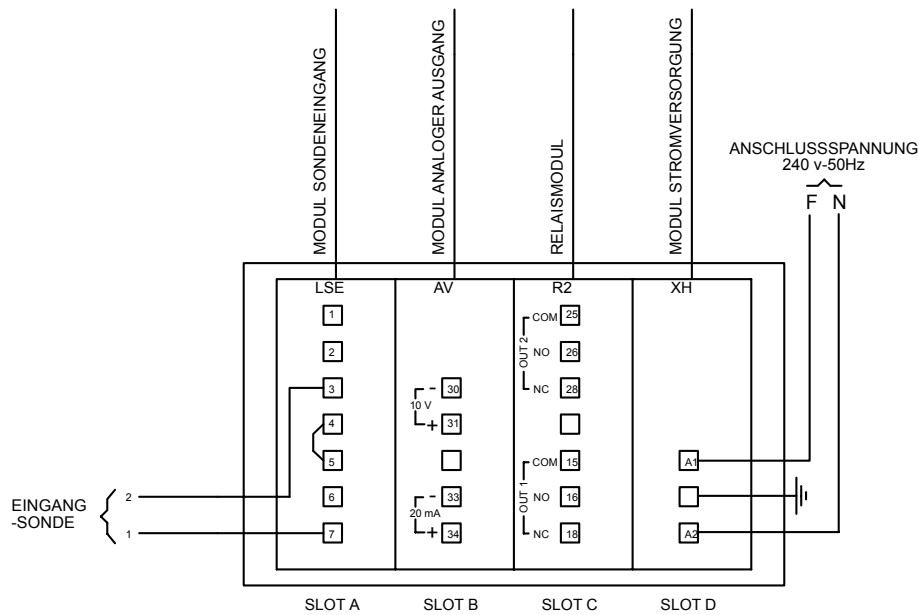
MODUL SONDENEINGANG
MODUL ANALOGER AUSGANG
RELAISMODUL
MODUL STROMVERSORGUNG

ANSCHLUSSSPANNUNG
240 v-50Hz
F N

LSE
1
2
3
4
5
6
7

AV
- 30
10 V
+ 31
- 33
20 mA
+ 34

R2
OUT 2
COM 25
NO 26
NC 28
OUT 1
COM 15
NO 16
NC 18

XH
A1
A2

EINGANG
-SONDE
2
1

SLOT A SLOT B SLOT C SLOT D